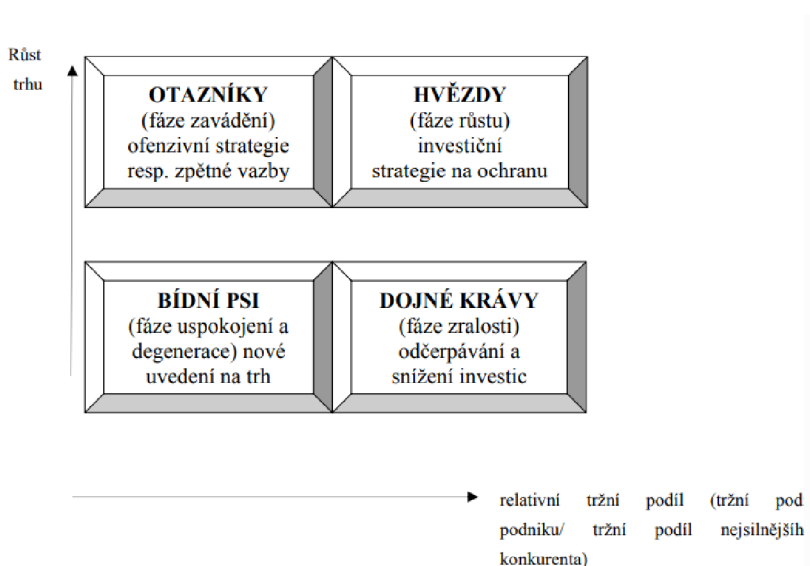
Růst trhu

OTAZNÍKY
(fáze zavádění)
ofenzivní strategie
resp. zpětné vazby

HVĚZDY
(fáze růstu)
investiční
strategie na ochranu

BÍDNÍ PSI
(fáze uspokojení a degenerace) nové uvedení na trh

DOJNÉ KRÁVY
(fáze zralosti)
odčerpávání a
snížení investic

relativní tržní podíl (tržní pod podniku/ tržní podíl nejsilnějšíh konkurenta)